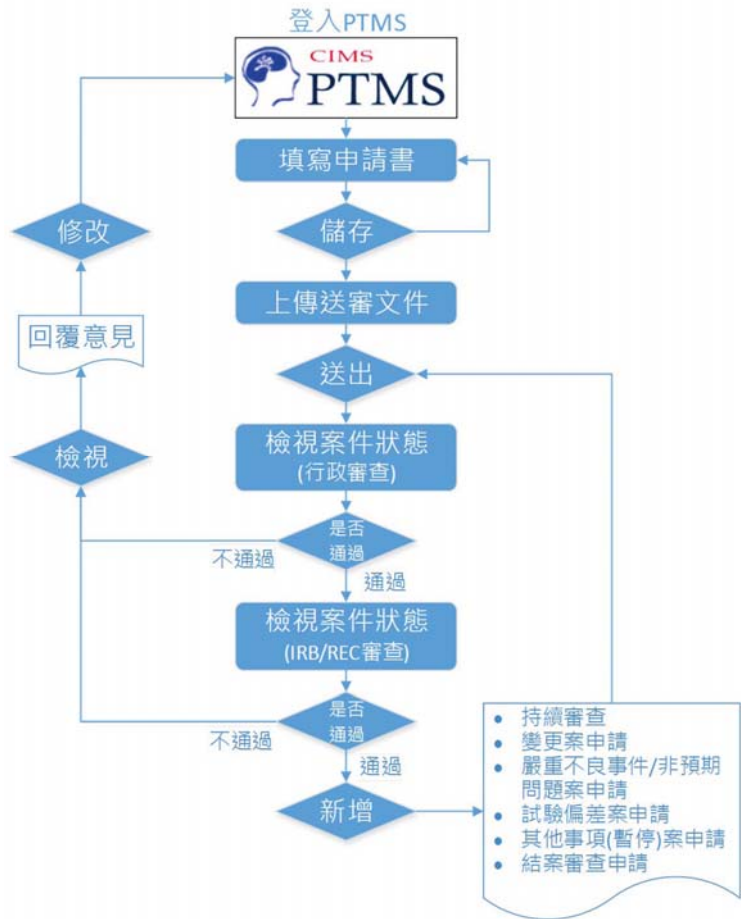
登入PTMS

CIMS PTMS

填寫申請書

儲存

上傳送審文件

送出

檢視案件狀態 (行政審查)

是否通過

不通過

通過

檢視案件狀態 (IRB/REC審查)

是否通過

不通過

通過

新增

修改

回覆意見

檢視

- 持續審查
- 變更案申請
- 嚴重不良事件/非預期問題案申請
- 試驗偏差案申請
- 其他事項(暫停)案申請
- 結案審查申請